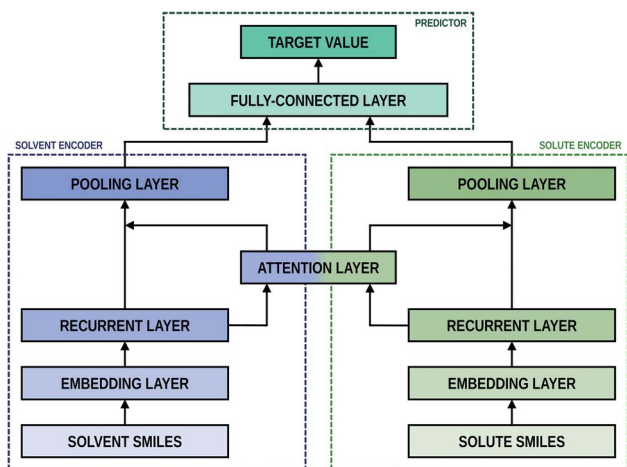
PREDICTOR

TARGET VALUE

FULLY-CONNECTED LAYER

SOLVENT ENCODER

SOLUTE ENCODER

POOLING LAYER

POOLING LAYER

ATTENTION LAYER

RECURRENT LAYER

RECURRENT LAYER

EMBEDDING LAYER

EMBEDDING LAYER

SOLVENT SMILES

SOLUTE SMILES